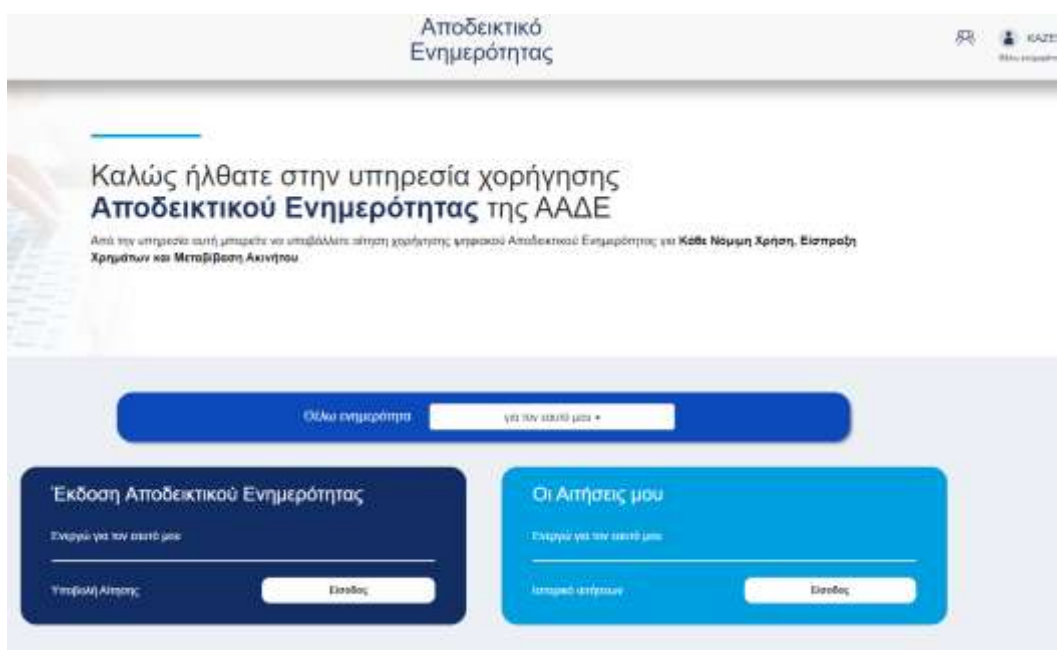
Αποδεικτικό Ενημερότητας

ΚΑΖΕ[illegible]

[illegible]

Καλώς ήλθατε στην υπηρεσία χορήγησης **Αποδεικτικού Ενημερότητας** της ΑΑΔΕ

Από την υπηρεσία αυτή μπορείτε να υποβάλλετε αίτηση χορήγησης ψηφιακού Αποδεικτικού Ενημερότητας για **Κάθε Νόμιμη Χρήση, Είσπραξη Χρημάτων και Μεταβίβαση Ακινήτου**

Θέλω ενημερότητα

για τον εαυτό μου ▾

Έκδοση Αποδεικτικού Ενημερότητας

Ενεργώ για τον εαυτό μου

Υποβολή Αίτησης

Είσοδος

Οι Αιτήσεις μου

Ενεργώ για τον εαυτό μου

Ιστορικό αιτήσεων

Είσοδος